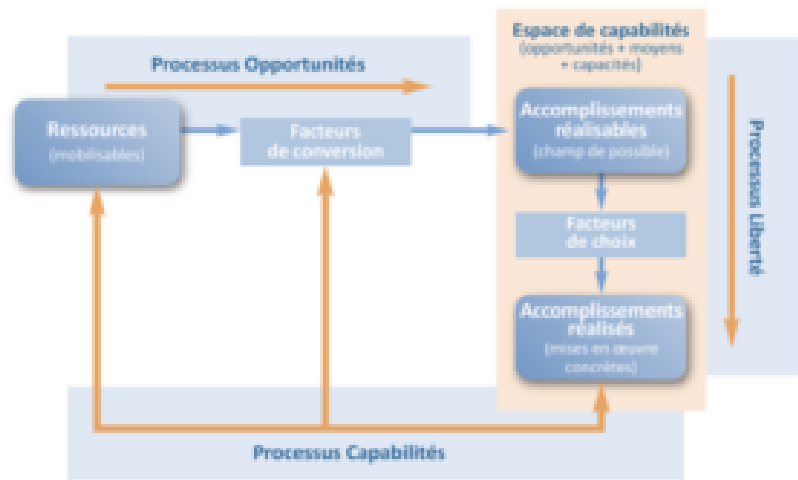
Espace de capabilités
(opportunités + moyens + capacités)

Processus Opportunités

Ressources
(mobilisables)

Facteurs de conversion

Accomplissements réalisables
(champ de possible)

Facteurs de choix

Accomplissements réalisés
(mises en œuvre concrètes)

Processus Liberté

Processus Capabilités